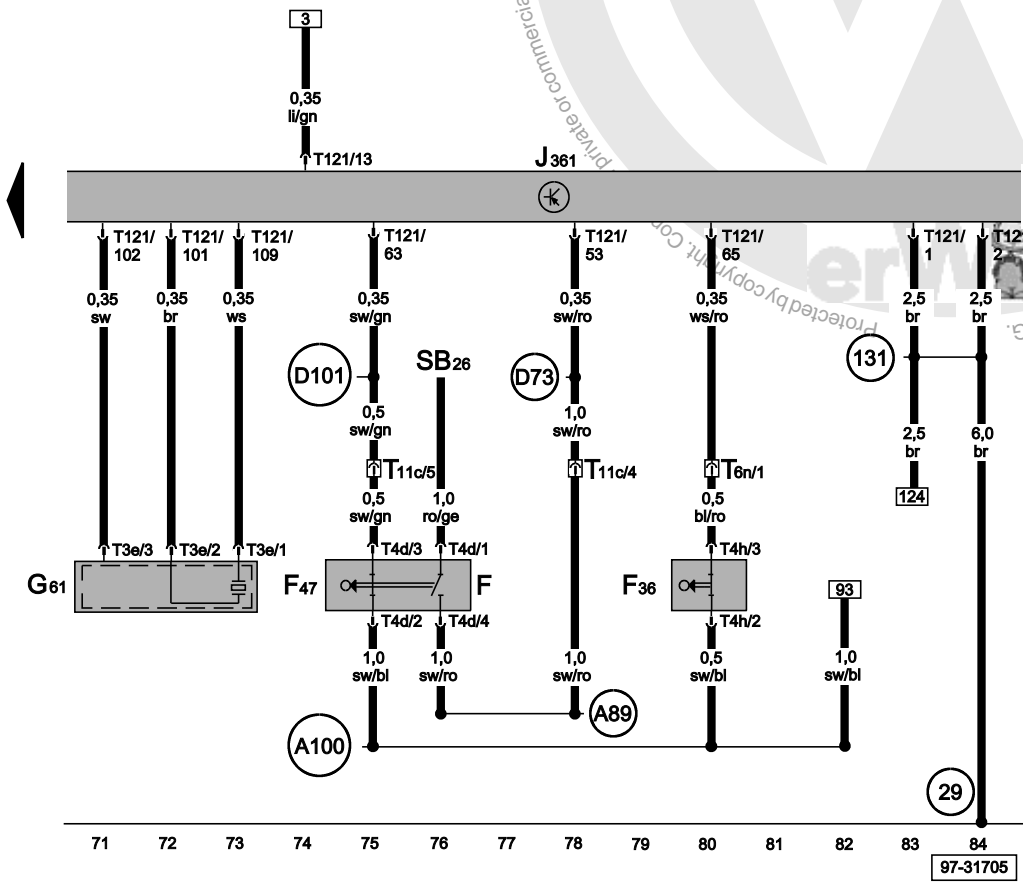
3
0,35
li/gn
T121/13
J361
T121/102
T121/101
T121/109
T121/63
T121/53
T121/65
T121/1
T12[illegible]2
0,35
sw
0,35
br
0,35
ws
0,35
sw/gn
0,35
sw/ro
0,35
ws/ro
2,5
br
2,5
br
131
D101
SB26
D73
0,5
sw/gn
1,0
sw/ro
T11c/5
T11c/4
T6n/1
2,5
br
6,0
br
124
0,5
sw/gn
1,0
ro/ge
0,5
bl/ro
T3e/3
T3e/2
T3e/1
T4d/3
T4d/1
T4h/3
G61
F47
F
F36
93
T4d/2
T4d/4
T4h/2
1,0
sw/bl
1,0
sw/ro
1,0
sw/ro
0,5
sw/bl
1,0
sw/bl
A89
A100
29
71
72
73
74
75
76
77
78
79
80
81
82
83
84
97-31705
Protected by copyright. Copying for private or commercial